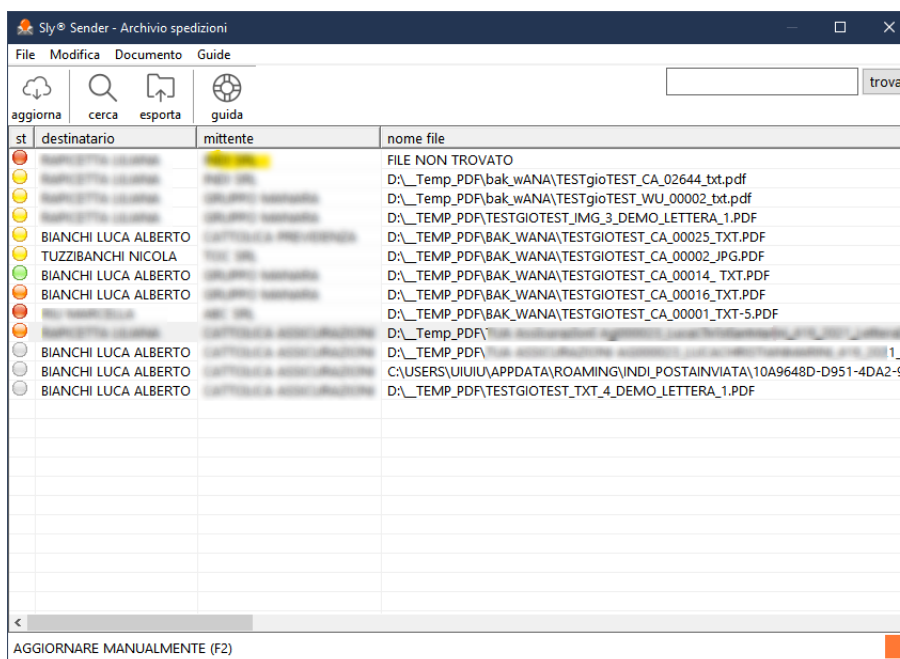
Sly® Sender - Archivio spedizioni

File Modifica Documento Guide

aggiorna cerca esporta guida

trova

| st | destinatario | mittente | nome file |
|---|---|---|---|
| | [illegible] | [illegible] | FILE NON TROVATO |
| | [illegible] | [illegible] | D:\_Temp_PDF\bak_wANA\TESTgioTEST_CA_02644_txt.pdf |
| | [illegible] | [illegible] | D:\_Temp_PDF\bak_wANA\TESTgioTEST_WU_00002_txt.pdf |
| | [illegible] | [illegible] | D:\_TEMP_PDF\TESTGIOTEST_IMG_3_DEMO_LETTERA_1.PDF |
| | BIANCHI LUCA ALBERTO | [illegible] | D:\_TEMP_PDF\BAK_WANA\TESTGIOTEST_CA_00025_TXT.PDF |
| | TUZZIBANCHI NICOLA | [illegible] | D:\_TEMP_PDF\BAK_WANA\TESTGIOTEST_CA_00002_JPG.PDF |
| | BIANCHI LUCA ALBERTO | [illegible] | D:\_TEMP_PDF\BAK_WANA\TESTGIOTEST_CA_00014_ TXT.PDF |
| | BIANCHI LUCA ALBERTO | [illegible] | D:\_TEMP_PDF\BAK_WANA\TESTGIOTEST_CA_00016_TXT.PDF |
| | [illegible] | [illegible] | D:\_TEMP_PDF\BAK_WANA\TESTGIOTEST_CA_00001_TXT-5.PDF |
| | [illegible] | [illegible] | D:\_Temp_PDF\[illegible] |
| | BIANCHI LUCA ALBERTO | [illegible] | D:\_TEMP_PDF\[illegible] |
| | BIANCHI LUCA ALBERTO | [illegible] | C:\USERS\UIUIU\APPDATA\ROAMING\INDI_POSTAINVIATA\10A9648D-D951-4DA2-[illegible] |
| | BIANCHI LUCA ALBERTO | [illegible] | D:\_TEMP_PDF\TESTGIOTEST_TXT_4_DEMO_LETTERA_1.PDF |

AGGIORNARE MANUALMENTE (F2)